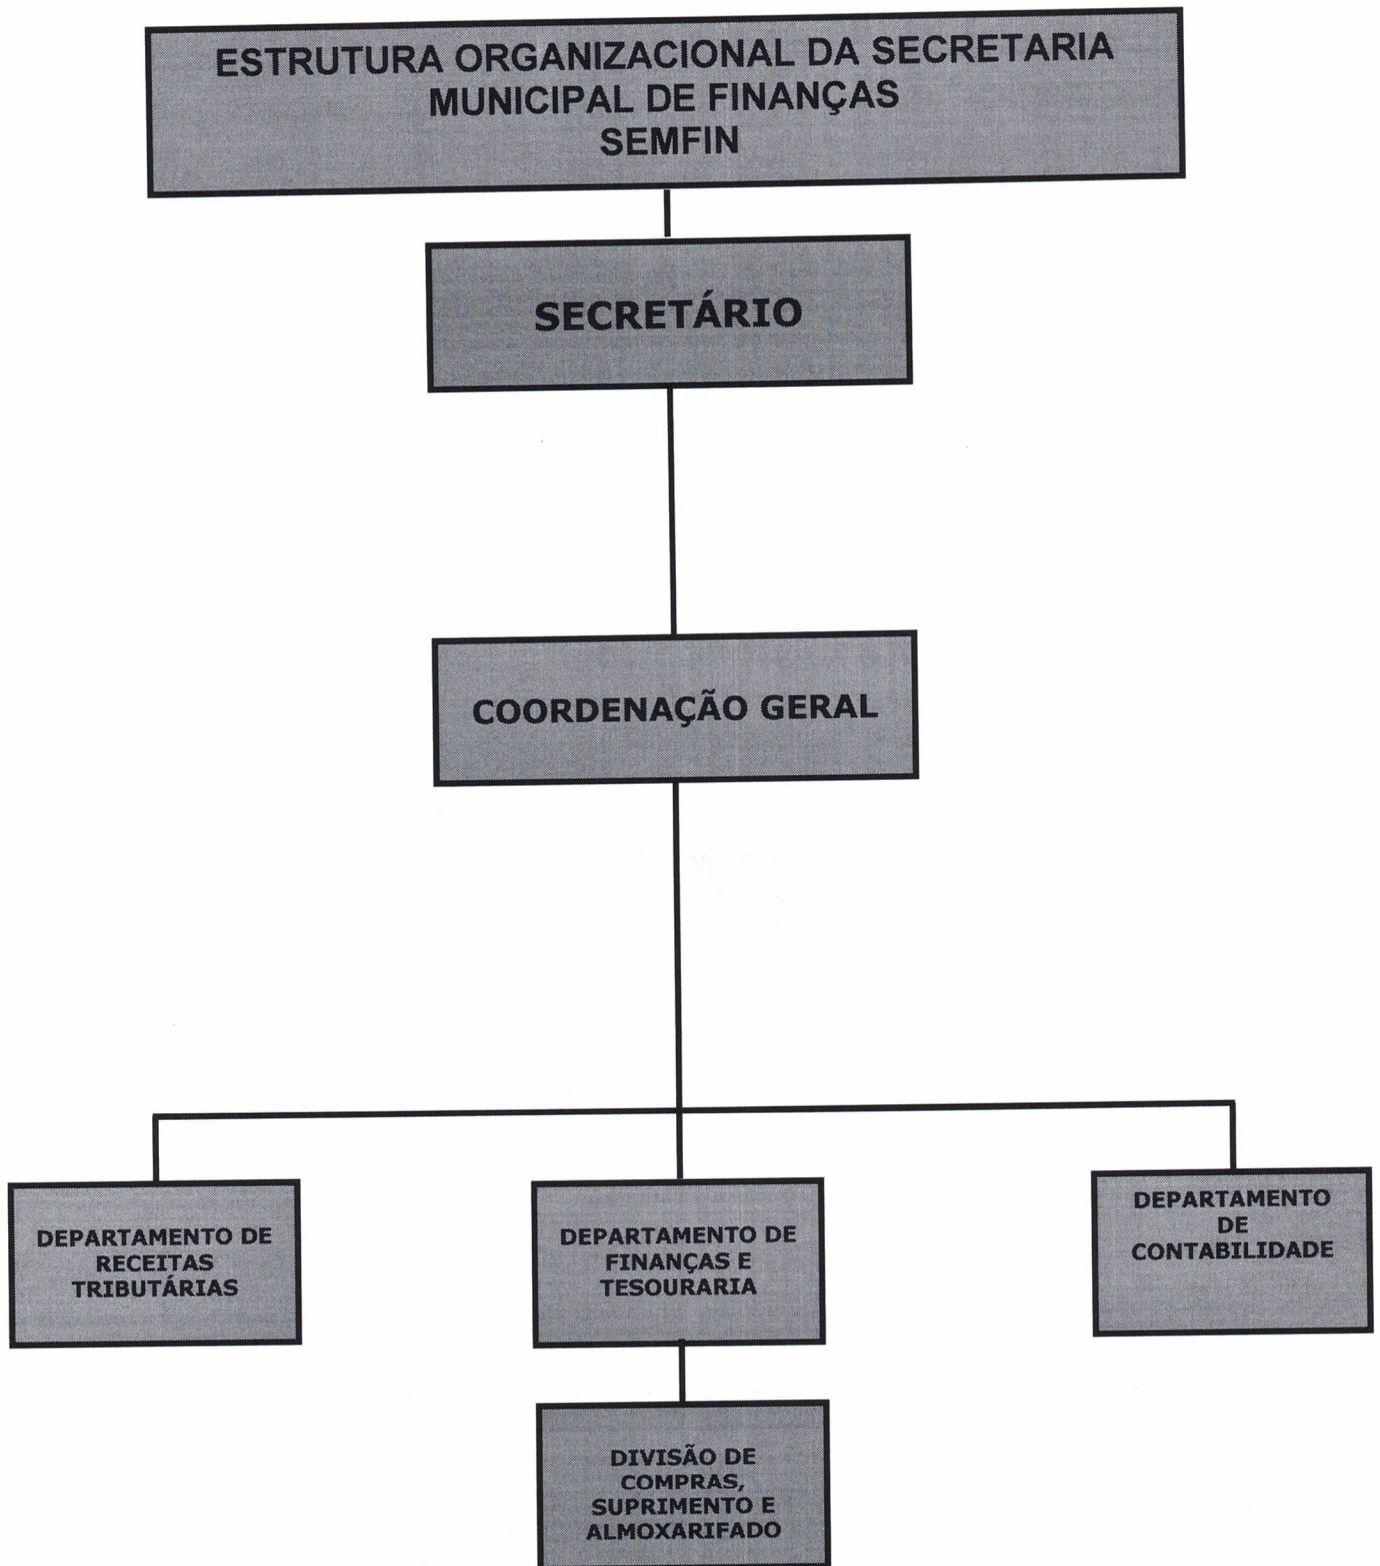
ESTRUTURA ORGANIZACIONAL DA SECRETARIA MUNICIPAL DE FINANÇAS SEMFIN

SECRETÁRIO

COORDENAÇÃO GERAL

DEPARTAMENTO DE RECEITAS TRIBUTÁRIAS

DEPARTAMENTO DE FINANÇAS E TESOURARIA

DEPARTAMENTO DE CONTABILIDADE

DIVISÃO DE COMPRAS, SUPRIMENTO E ALMOXARIFADO